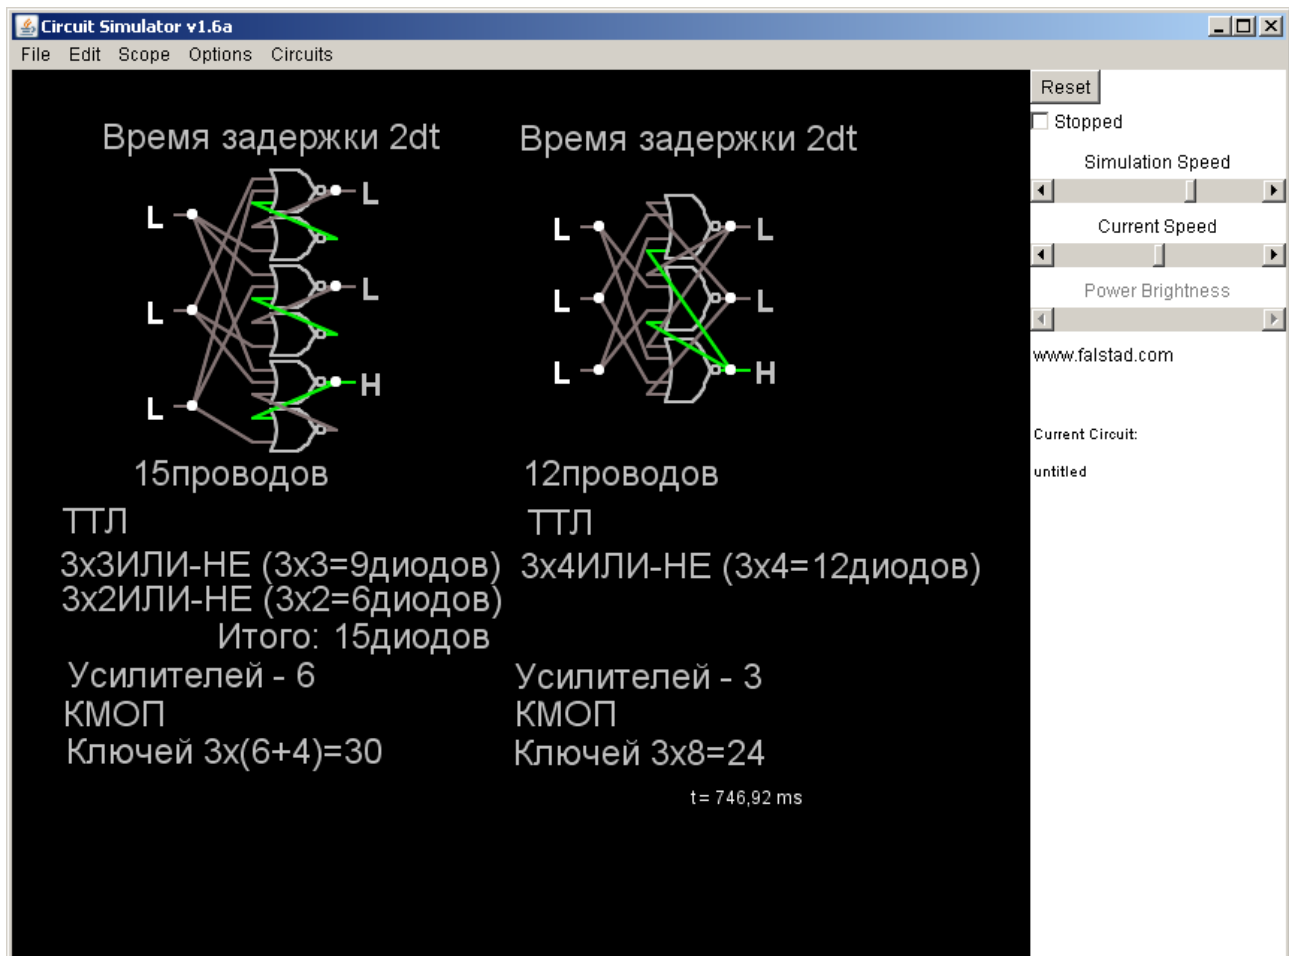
Circuit Simulator v1.6a

File Edit Scope Options Circuits

Reset
Stopped
Simulation Speed
Current Speed
Power Brightness
www.falstad.com
Current Circuit:
untitled

Время задержки 2dt

L
L
L
L
L
H

15проводов
ТТЛ
3х3ИЛИ-НЕ (3х3=9диодов)
3х2ИЛИ-НЕ (3х2=6диодов)
Итого: 15диодов
Усилителей - 6
КМОП
Ключей 3х(6+4)=30

Время задержки 2dt

L
L
L
L
L
H

12проводов
ТТЛ
3х4ИЛИ-НЕ (3х4=12диодов)
Усилителей - 3
КМОП
Ключей 3х8=24

t = 746,92 ms